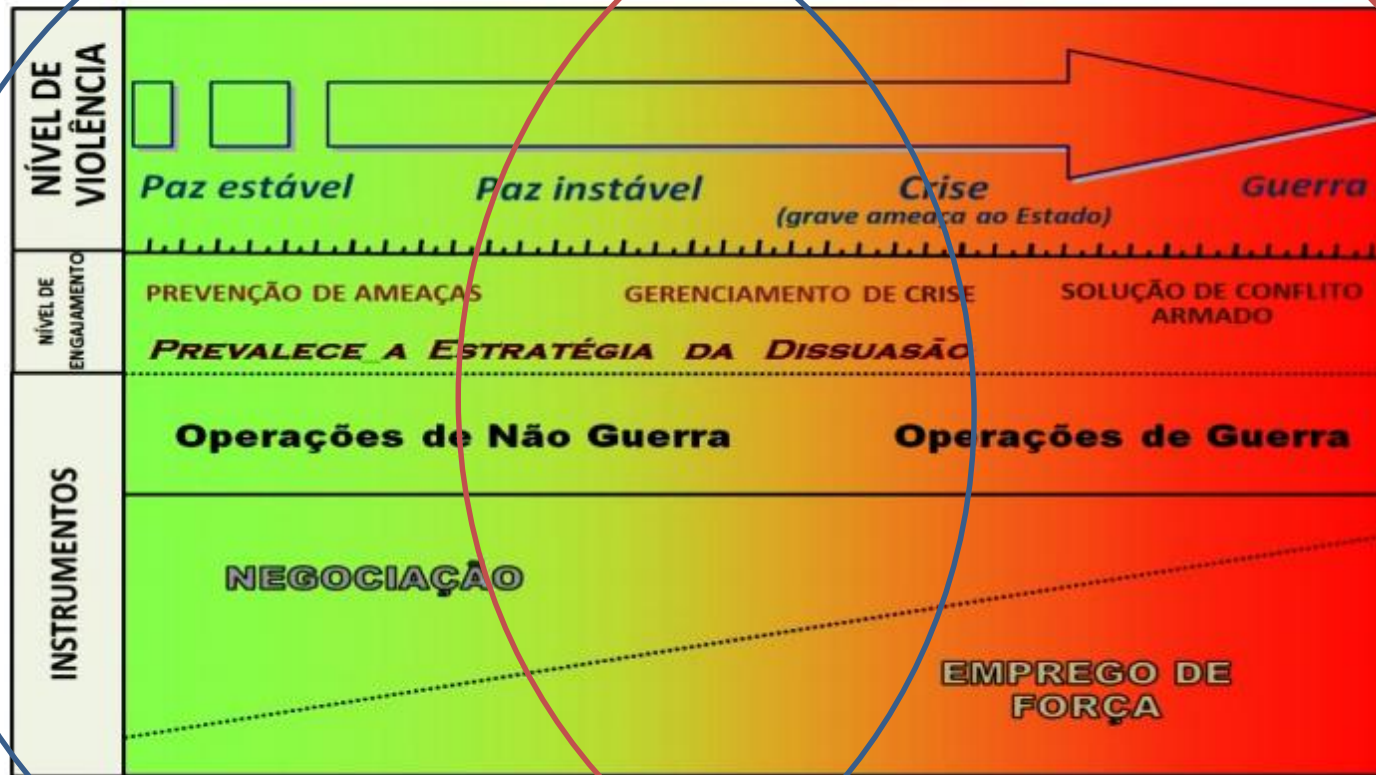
NÍVEL DE VIOLÊNCIA

Paz estável

Paz instável

Crise
(grave ameaça ao Estado)

Guerra

NÍVEL DE ENGAJAMENTO

PREVENÇÃO DE AMEAÇAS

GERENCIAMENTO DE CRISE

SOLUÇÃO DE CONFLITO ARMADO

PREVALECE A ESTRATÉGIA DA DISSUASÃO

INSTRUMENTOS

Operações de Não Guerra

Operações de Guerra

NEGOCIAÇÃO

EMPREGO DE FORÇA